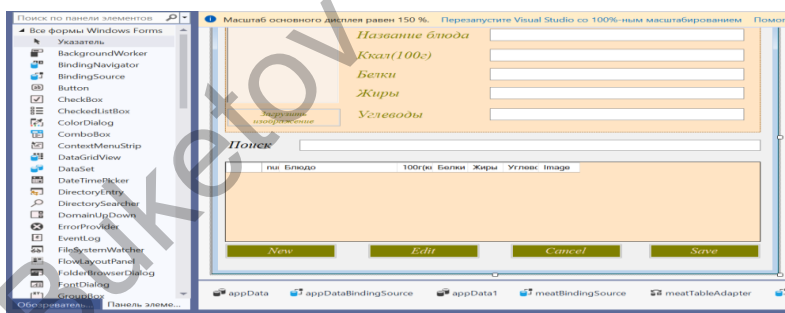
Поиск по панели элементов

Все формы Windows Forms
Указатель
BackgroundWorker
BindingNavigator
BindingSource
Button
CheckBox
CheckedListBox
ColorDialog
ComboBox
ContextMenuStrip
DataGridView
DataSet
DateTimePicker
DirectoryEntry
DirectorySearcher
DomainUpDown
ErrorProvider
EventLog
FileSystemWatcher
FlowLayoutPanel
FolderBrowserDialog
FontDialog
GroupBox

Обозреватель... Панель элеме...

Масштаб основного дисплея равен 150 %. Перезапустите Visual Studio со 100%-ным масштабированием Помо

Название блюда
Ккал(100г)
Белки
Жиры
Загрузить изображение
Углеводы

Поиск

nu Блюдо 100гр Белки Жиры Углевс Image

New Edit Cancel Save

appData appDataBindingSource appData1 meatBindingSource meatTableAdapter